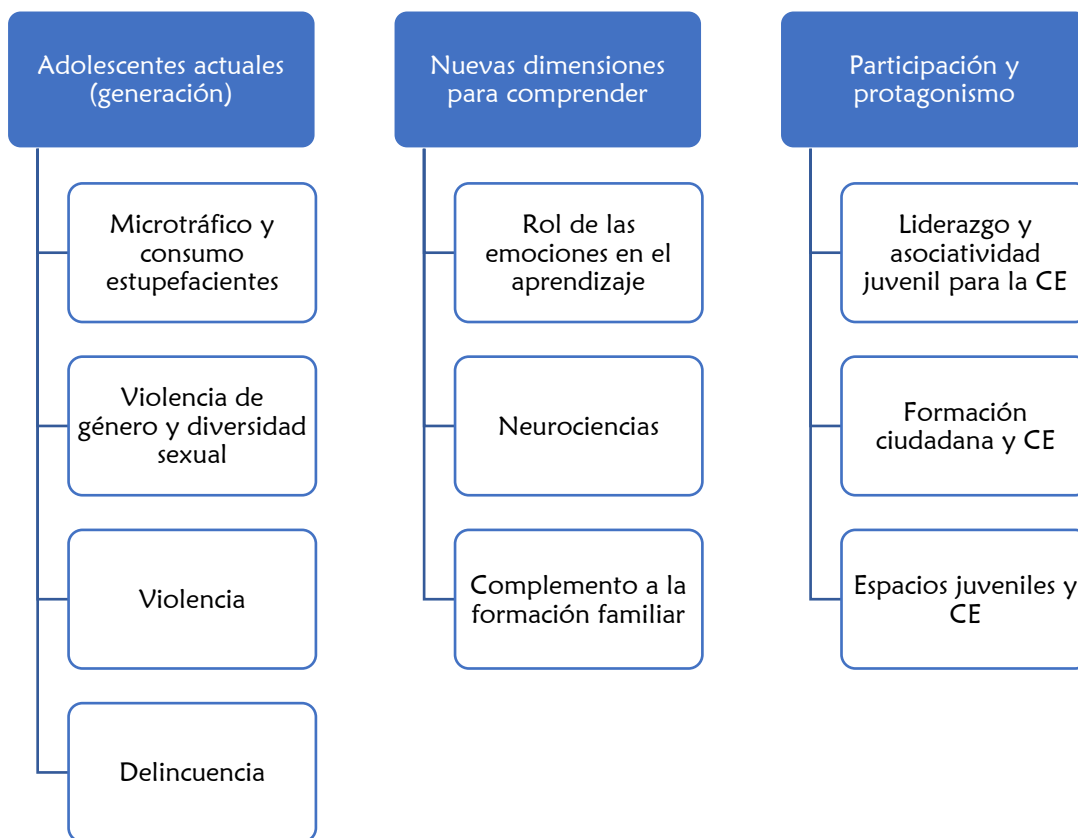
Adolescentes actuales (generación)

Microtráfico y consumo estupefacientes

Violencia de género y diversidad sexual

Violencia

Delincuencia

Nuevas dimensiones para comprender

Rol de las emociones en el aprendizaje

Neurociencias

Complemento a la formación familiar

Participación y protagonismo

Liderazgo y asociatividad juvenil para la CE

Formación ciudadana y CE

Espacios juveniles y CE